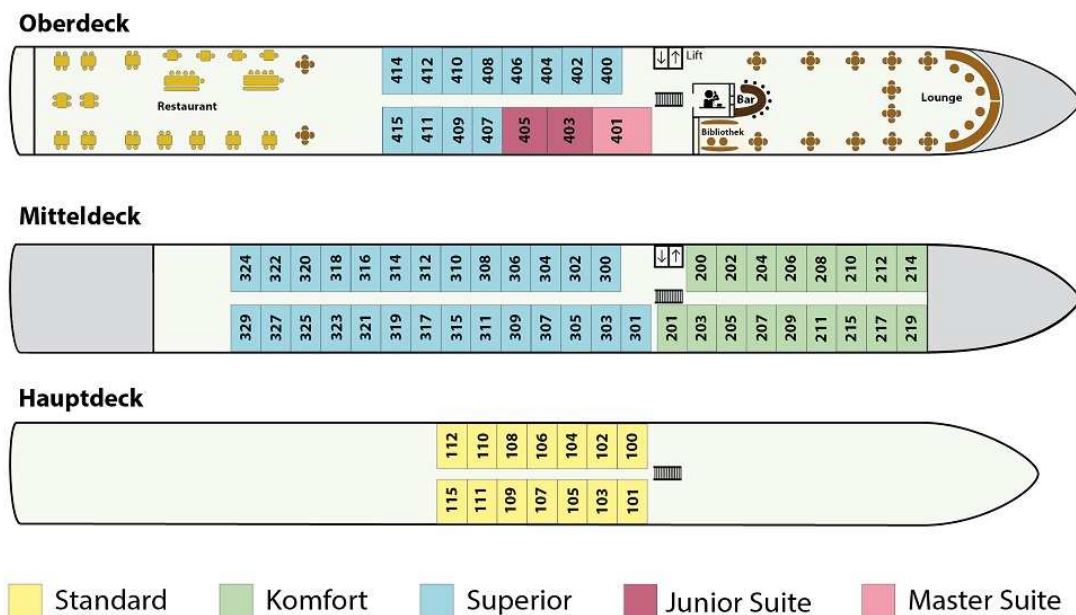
Oberdeck

Restaurant

414 412 410 408 406 404 402 400

415 411 409 407 405 403 401

Lift

Bar

Bibliothek

Lounge

Mitteldeck

324 322 320 318 316 314 312 310 308 306 304 302 300

329 327 325 323 321 319 317 315 311 309 307 305 303 301

200 202 204 206 208 210 212 214

201 203 205 207 209 211 215 217 219

Hauptdeck

112 110 108 106 104 102 100

115 111 109 107 105 103 101

Standard
Komfort
Superior
Junior Suite
Master Suite